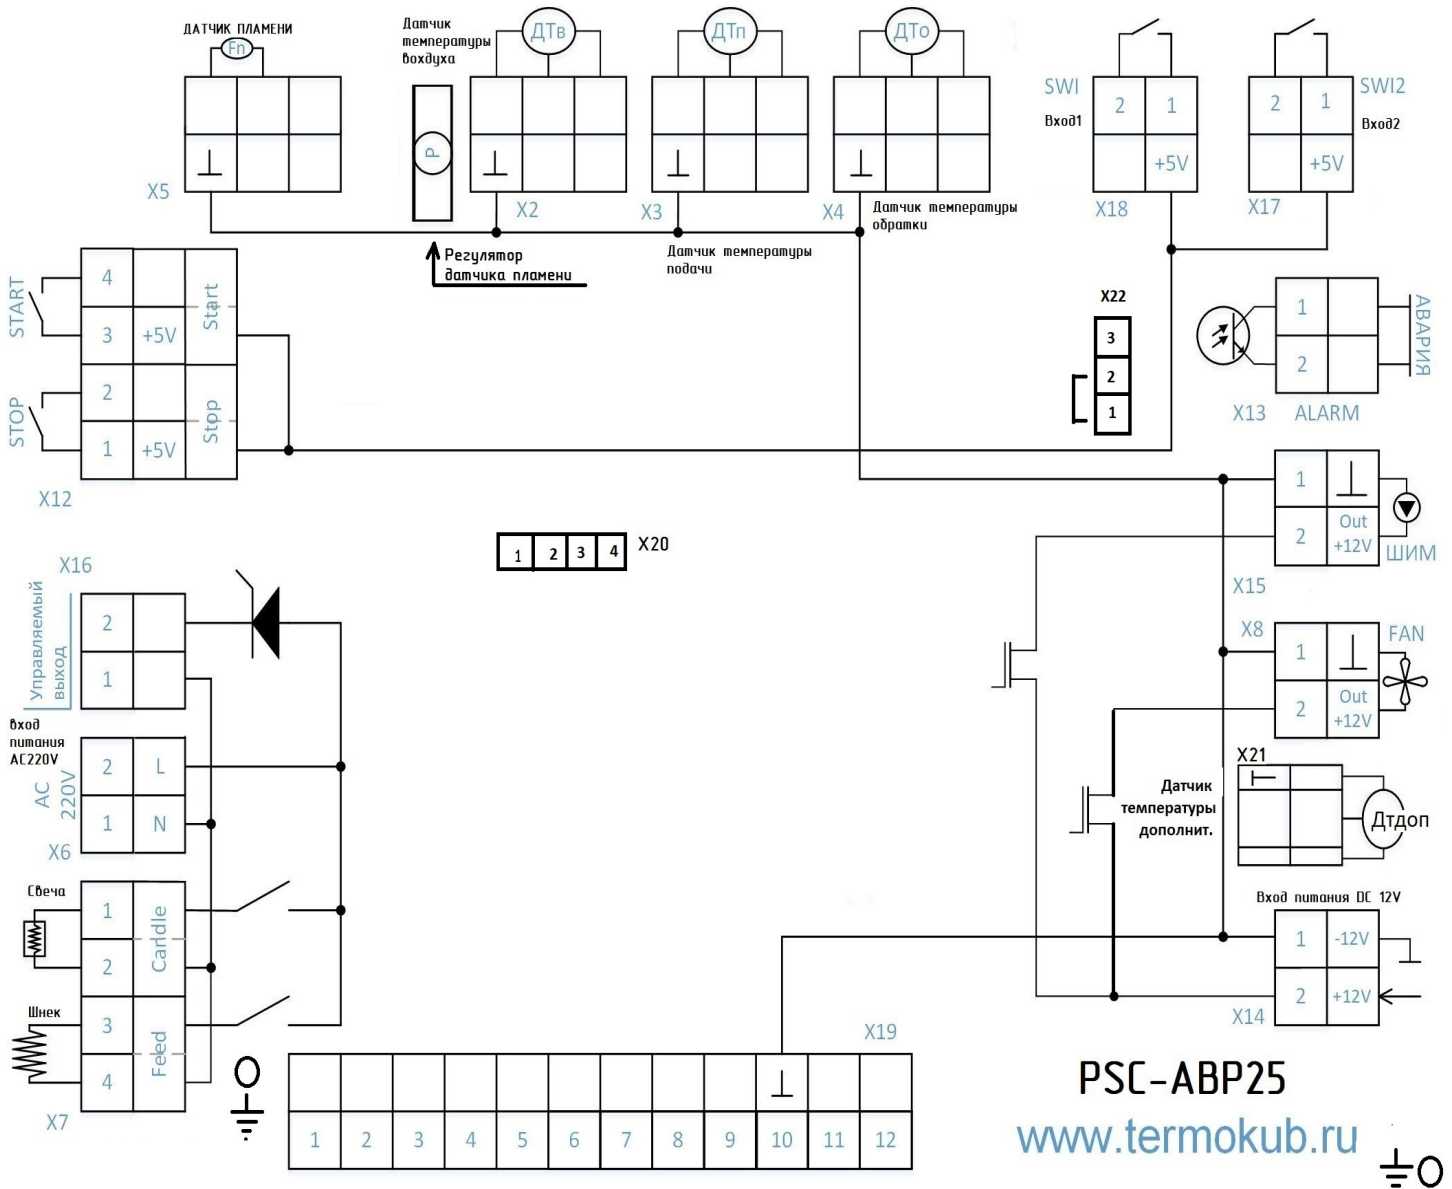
ДАТЧИК ПЛАМЕНИ
Fn
X5
Датчик температуры воздуха
P
ДТв
X2
ДТп
X3
ДТо
X4
Датчик температуры обратки
Регулятор датчика пламени
Датчик температуры подачи
SWI
Вход1
2 1
+5V
X18
2 1
+5V
SWI2
Вход2
X17
START
4
3 +5V
Start
STOP
2
1 +5V
Stop
X12
X22
3
2
1
1
2
АВАРИЯ
X13 ALARM
1
2 Out +12V
ШИМ
X15
X20
1 2 3 4
X16
Управляемый выход
2
1
вход питания AC220V
AC 220V
2 L
1 N
X6
X8 FAN
1
2 Out +12V
X21
Датчик температуры дополнит.
Дтдоп
Свеча
1
2
Candle
Шнек
3
4
Feed
X7
Вход питания DC 12V
1 -12V
2 +12V
X14
X19
| 1 | 2 | 3 | 4 | 5 | 6 | 7 | 8 | 9 | 10 | 11 | 12 |
PSC-ABP25
www.termokub.ru